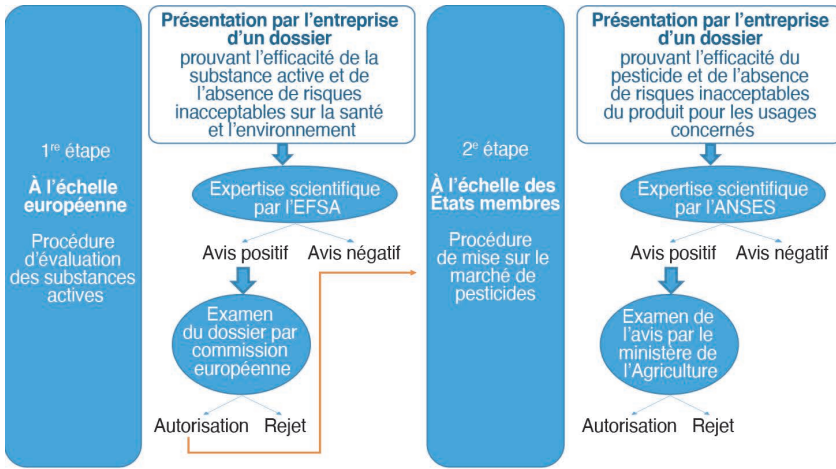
1$^{re}$ étape

À l'échelle européenne

Procédure d'évaluation des substances actives

Présentation par l'entreprise d'un dossier prouvant l'efficacité de la substance active et de l'absence de risques inacceptables sur la santé et l'environnement

Expertise scientifique par l'EFSA

Avis positif

Avis négatif

Examen du dossier par commission européenne

Autorisation

Rejet

2$^{e}$ étape

À l'échelle des États membres

Procédure de mise sur le marché de pesticides

Présentation par l'entreprise d'un dossier prouvant l'efficacité du pesticide et de l'absence de risques inacceptables du produit pour les usages concernés

Expertise scientifique par l'ANSES

Avis positif

Avis négatif

Examen de l'avis par le ministère de l'Agriculture

Autorisation

Rejet